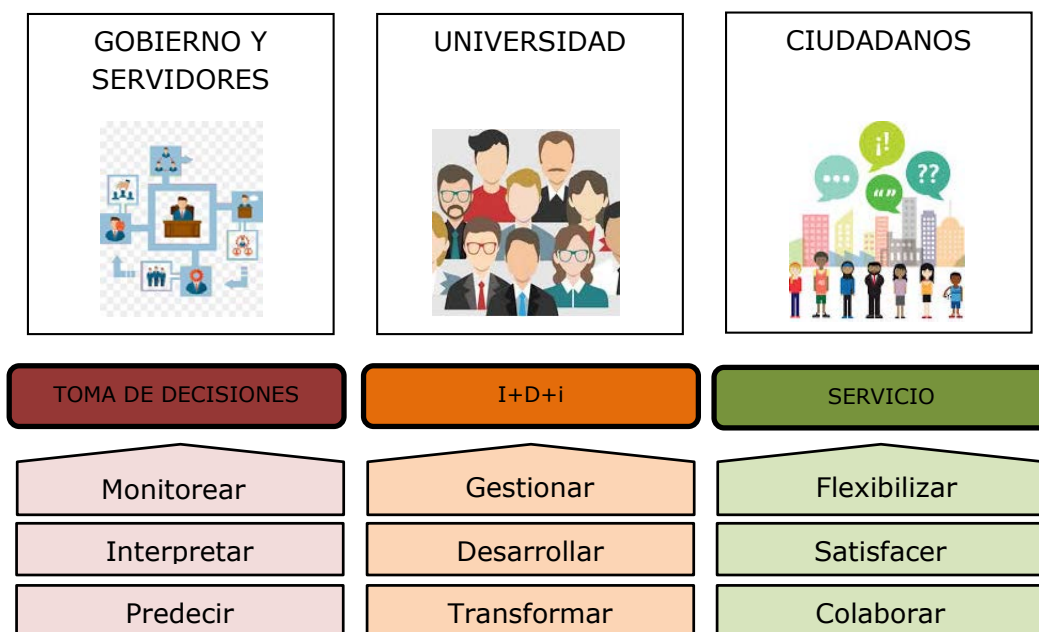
GOBIERNO Y SERVIDORES

UNIVERSIDAD

CIUDADANOS

¡!

...

“”

??

TOMA DE DECISIONES

I+D+i

SERVICIO

Monitorear

Interpretar

Predecir

Gestionar

Desarrollar

Transformar

Flexibilizar

Satisfacer

Colaborar